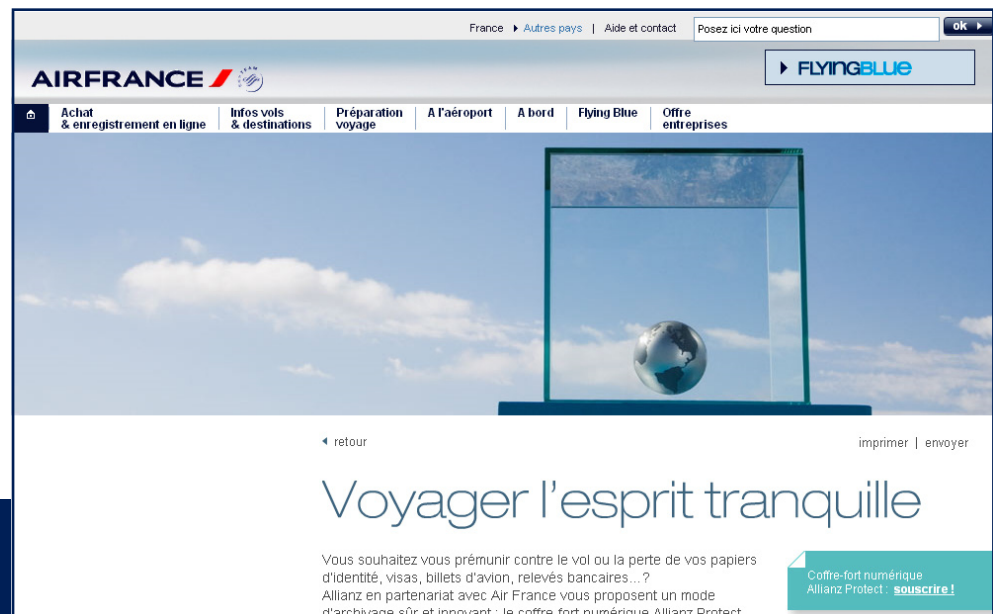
France ▸ Autres pays | Aide et contact Posez ici votre question ok

AIRFRANCE

▸ FLYINGBLUE

Achat & enregistrement en ligne | Infos vols & destinations | Préparation voyage | A l'aéroport | A bord | Flying Blue | Offre entreprises

◂ retour

imprimer | envoyer

Voyager l'esprit tranquille

Vous souhaitez vous prémunir contre le vol ou la perte de vos papiers d'identité, visas, billets d'avion, relevés bancaires...? Allianz en partenariat avec Air France vous proposent un mode d'archivage sûr et innovant : le coffre-fort numérique Allianz Protect.

Coffre-fort numérique Allianz Protect : souscrire !